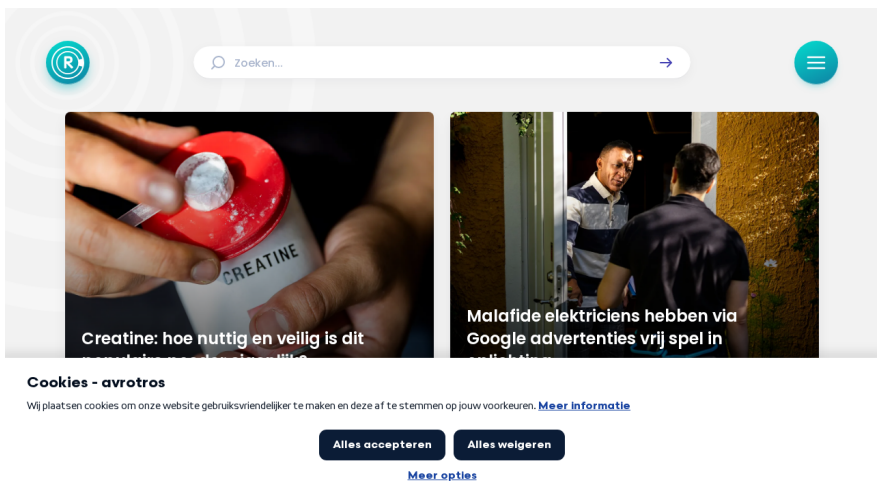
Zoeken...

CREATINE

Creatine: hoe nuttig en veilig is dit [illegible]

Malafide elektriciens hebben via Google advertenties vrij spel in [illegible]

Cookies - avrotros

Wij plaatsen cookies om onze website gebruiksvriendelijker te maken en deze af te stemmen op jouw voorkeuren. Meer informatie

Alles accepteren

Alles weigeren

Meer opties